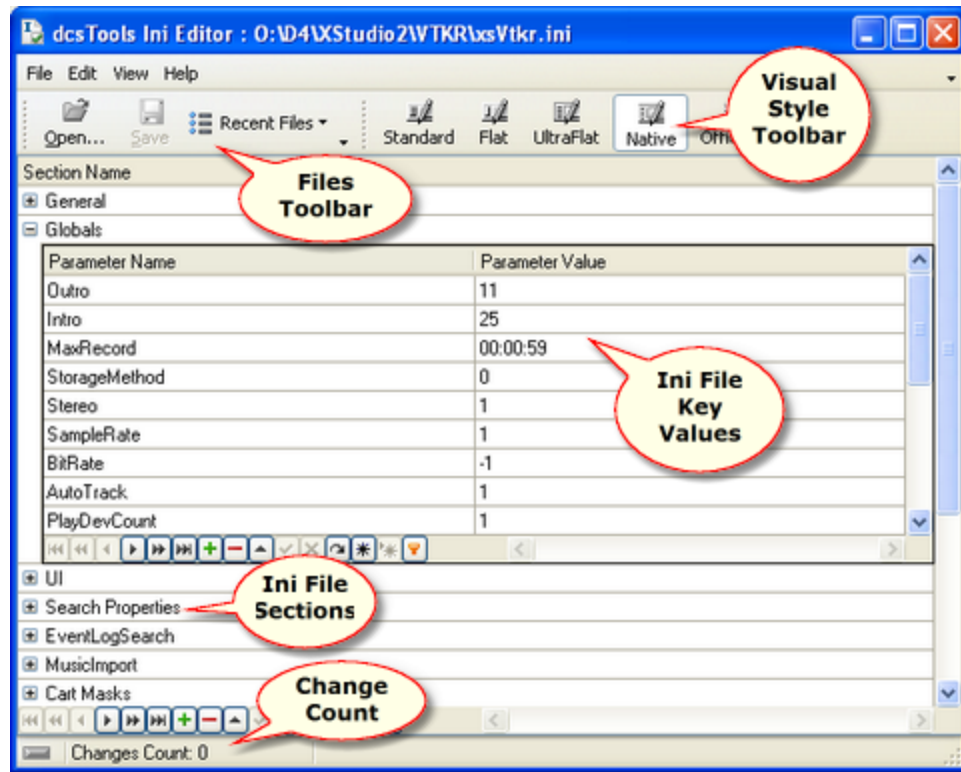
dcsTools Ini Editor : O:\D4\XStudio2\VTKR\xsVtkr.ini

File Edit View Help

Open... Save Recent Files Standard Flat UltraFlat Native Offi

Visual Style Toolbar

Files Toolbar

Section Name

General

Globals

| Parameter Name | Parameter Value |
|---|---|
| Outro | 11 |
| Intro | 25 |
| MaxRecord | 00:00:59 |
| StorageMethod | 0 |
| Stereo | 1 |
| SampleRate | 1 |
| BitRate | -1 |
| AutoTrack | 1 |
| PlayDevCount | 1 |

Ini File Key Values

UI

Search Properties

EventLogSearch

MusicImport

Cart Masks

Ini File Sections

Change Count

Changes Count: 0